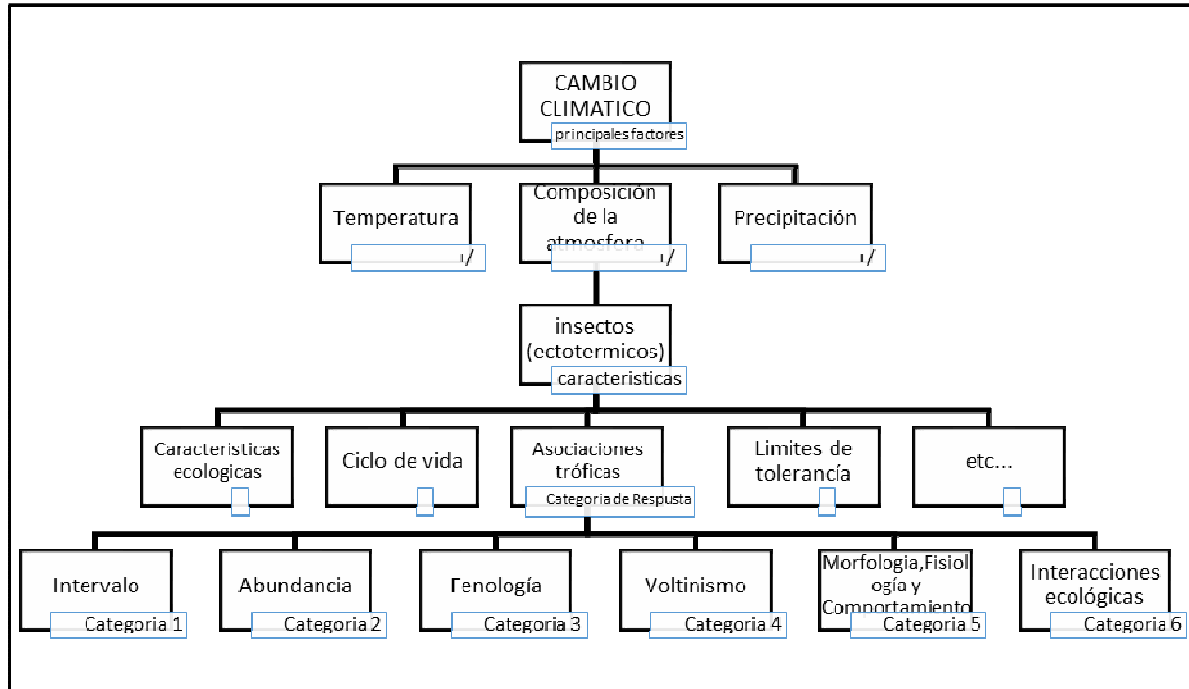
CAMBIO CLIMATICO
principales factores

Temperatura
Composición de la atmosfera
Precipitación

insectos (ectotermicos)
caracteristicas

Caracteristicas ecologicas
Ciclo de vida
Asociaciones tróficas
Categoria de Respusta
Limites de tolerancía
etc...

Intervalo
Categoria 1
Abundancia
Categoria 2
Fenología
Categoria 3
Voltinismo
Categoria 4
Morfologia,Fisiología y Comportamiento
Categoria 5
Interacciones ecológicas
Categoria 6